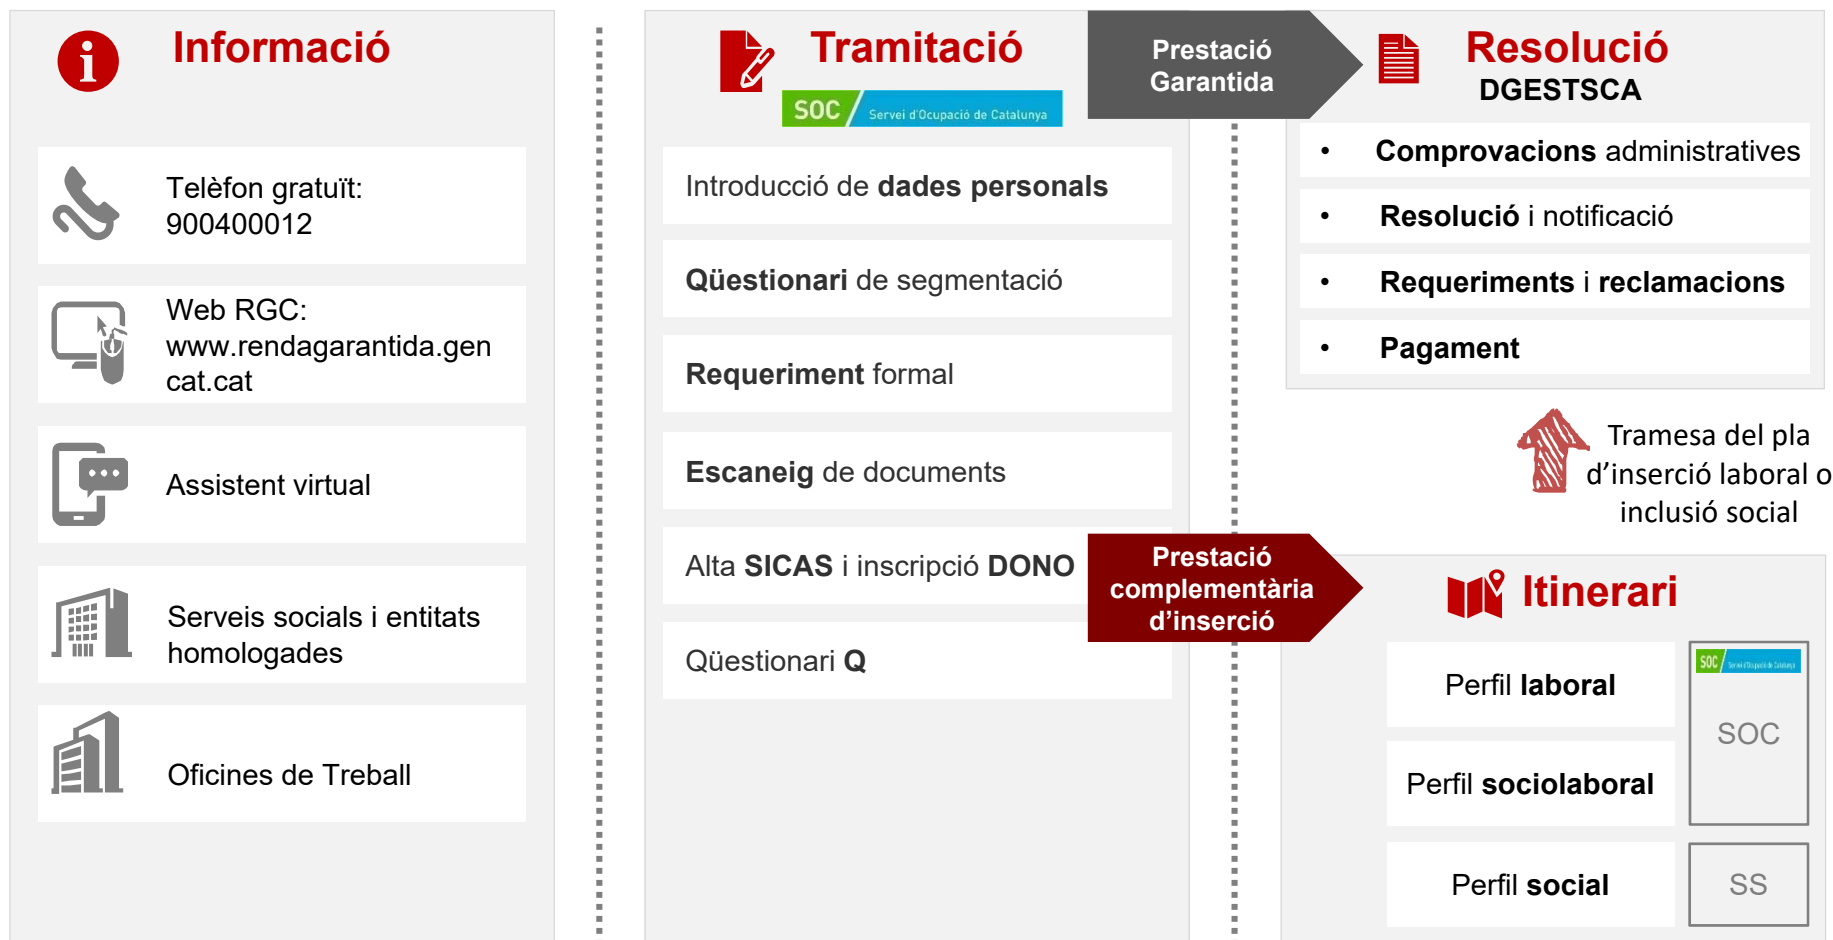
Informació

Telèfon gratuït: 900400012

Web RGC: www.rendagarantida.gencat.cat

Assistent virtual

Serveis socials i entitats homologades

Oficines de Treball

Tramitació

SOC Servei d'Ocupació de Catalunya

Introducció de dades personals

Qüestionari de segmentació

Requeriment formal

Escaneig de documents

Alta SICAS i inscripció DONO

Qüestionari Q

Prestació Garantida

Resolució
DGESTSCA

• Comprovacions administratives

• Resolució i notificació

• Requeriments i reclamacions

• Pagament

Tramesa del pla d'inserció laboral o inclusió social

Prestació complementària d'inserció

Itinerari

Perfil laboral

Perfil sociolaboral

Perfil social

SOC Servei d'Ocupació de Catalunya

SOC

SS